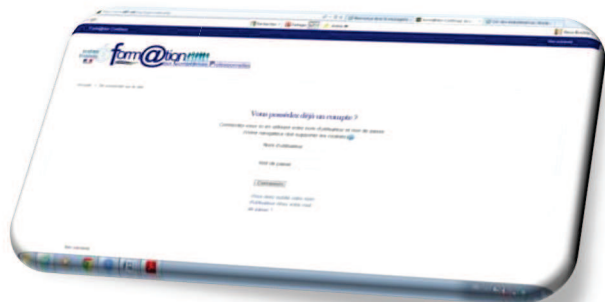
form@tion

Vous possédez déjà un compte ?

Connectez-vous ici en utilisant votre nom d'utilisateur et mot de passe
(Votre navigateur doit supporter les cookies)

Nom d'utilisateur

Mot de passe

Connexion

Vous avez oublié votre nom d'utilisateur et/ou votre mot de passe ?